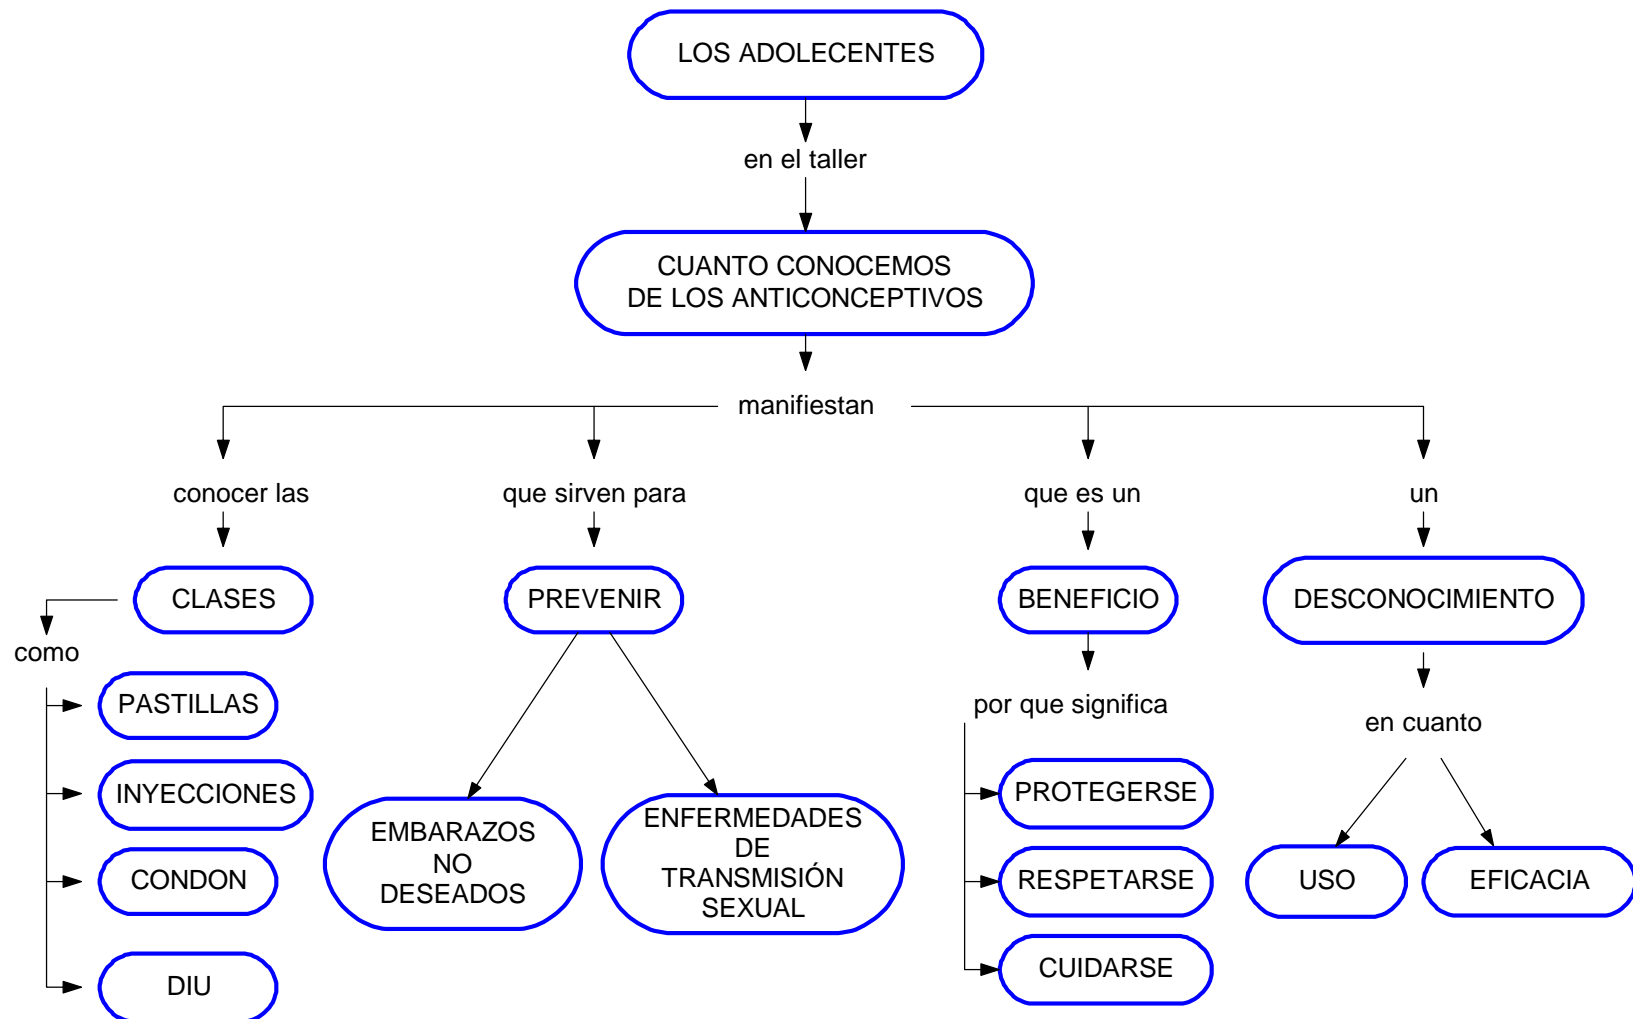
LOS ADOLECENTES

en el taller

CUANTO CONOCEMOS DE LOS ANTICONCEPTIVOS

manifiestan

conocer las

CLASES

como

PASTILLAS

INYECCIONES

CONDON

DIU

que sirven para

PREVENIR

EMBARAZOS NO DESEADOS

ENFERMEDADES DE TRANSMISIÓN SEXUAL

que es un

BENEFICIO

por que significa

PROTEGERSE

RESPETARSE

CUIDARSE

un

DESCONOCIMIENTO

en cuanto

USO

EFICACIA